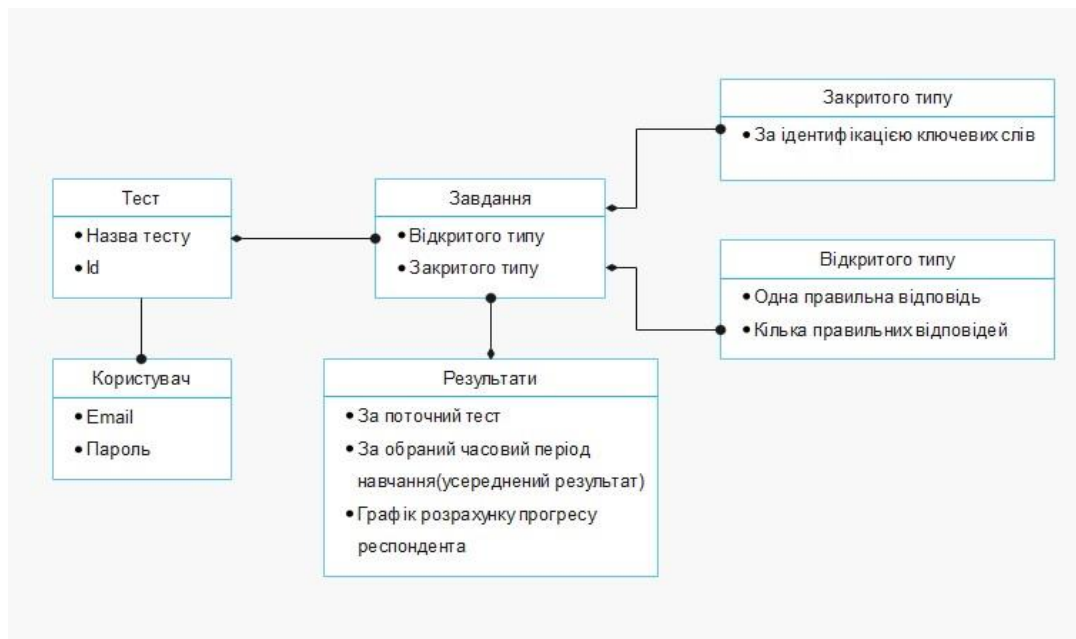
Тест
• Назва тесту
• Id

Завдання
• Відкритого типу
• Закритого типу

Закритого типу
• За ідентифікацією ключевих слів

Відкритого типу
• Одна правильна відповідь
• Кілька правильних відповідей

Користувач
• Email
• Пароль

Результати
• За поточний тест
• За обраний часовий період навчання(усереднений результат)
• Графік розрахунку прогресу респондента